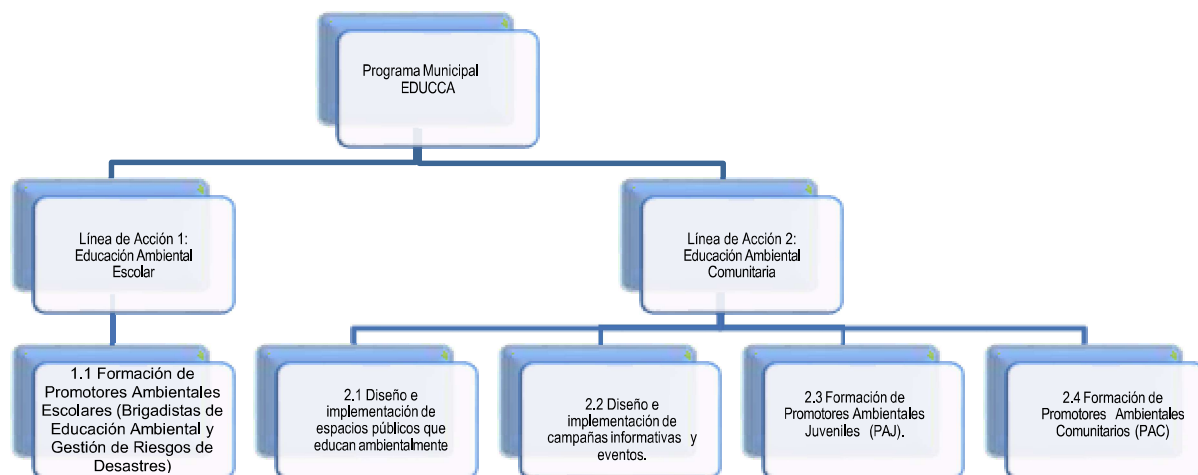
Programa Municipal EDUCCA

Línea de Acción 1: Educación Ambiental Escolar

Línea de Acción 2: Educación Ambiental Comunitaria

1.1 Formación de Promotores Ambientales Escolares (Brigadistas de Educación Ambiental y Gestión de Riesgos de Desastres)

2.1 Diseño e implementación de espacios públicos que educan ambientalmente

2.2 Diseño e implementación de campañas informativas y eventos.

2.3 Formación de Promotores Ambientales Juveniles (PAJ).

2.4 Formación de Promotores Ambientales Comunitarios (PAC)